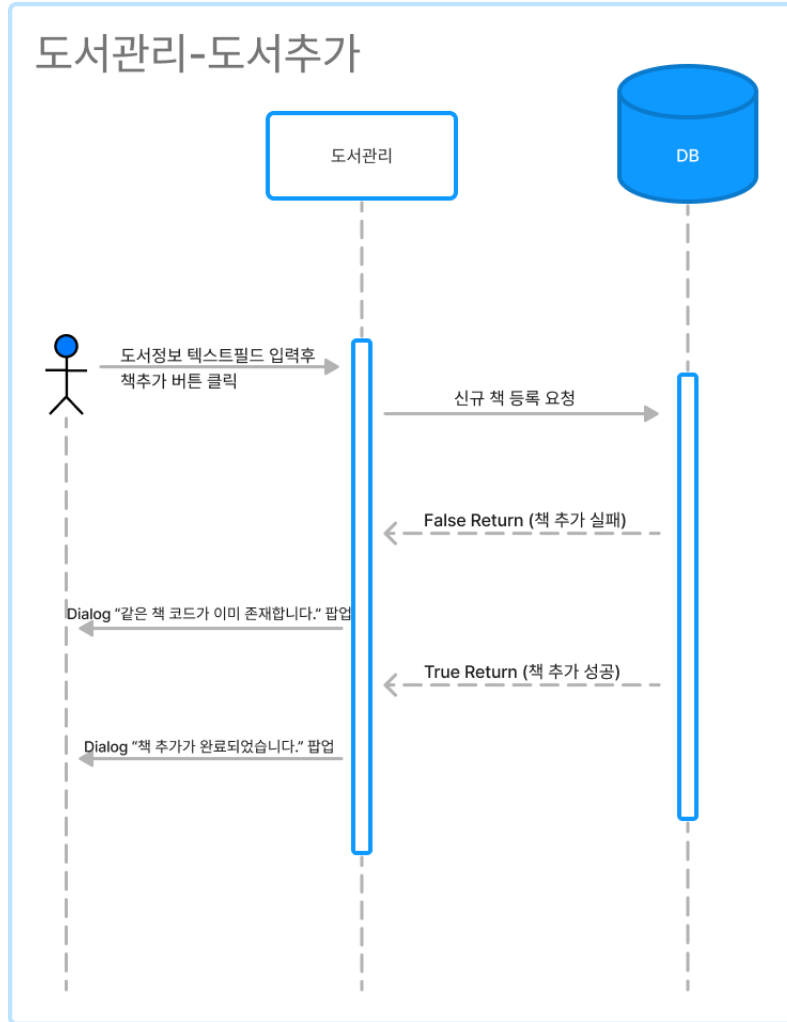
도서관리-도서추가

도서관리

DB

도서정보 텍스트필드 입력후 책추가 버튼 클릭

신규 책 등록 요청

False Return (책 추가 실패)

Dialog "같은 책 코드가 이미 존재합니다." 팝업

True Return (책 추가 성공)

Dialog "책 추가가 완료되었습니다." 팝업